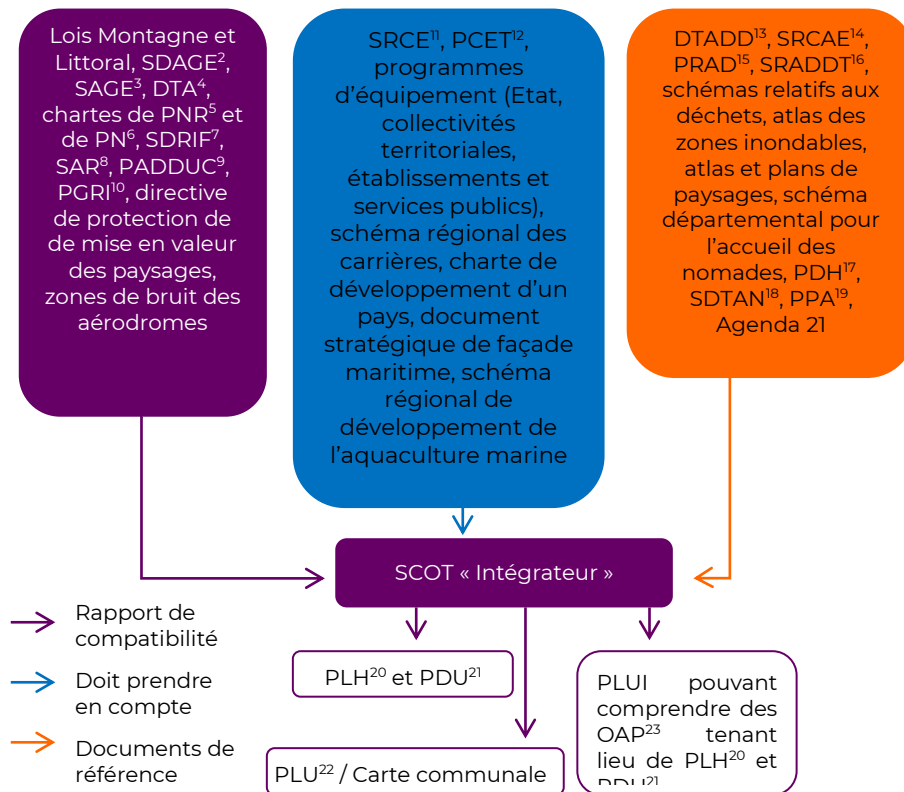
Lois Montagne et Littoral, SDAGE$^{2}$, SAGE$^{3}$, DTA$^{4}$, chartes de PNR$^{5}$ et de PN$^{6}$, SDRIF$^{7}$, SAR$^{8}$, PADDUC$^{9}$, PGRI$^{10}$, directive de protection de de mise en valeur des paysages, zones de bruit des aérodromes

SRCE$^{11}$, PCET$^{12}$, programmes d'équipement (Etat, collectivités territoriales, établissements et services publics), schéma régional des carrières, charte de développement d'un pays, document stratégique de façade maritime, schéma régional de développement de l'aquaculture marine

DTADD$^{13}$, SRCAE$^{14}$, PRAD$^{15}$, SRADDT$^{16}$, schémas relatifs aux déchets, atlas des zones inondables, atlas et plans de paysages, schéma départemental pour l'accueil des nomades, PDH$^{17}$, SDTAN$^{18}$, PPA$^{19}$, Agenda 21

SCOT « Intégrateur »

Rapport de compatibilité

Doit prendre en compte

Documents de référence

PLH$^{20}$ et PDU$^{21}$

PLU$^{22}$ / Carte communale

PLUI pouvant comprendre des OAP$^{23}$ tenant lieu de PLH$^{20}$ et PDU$^{21}$